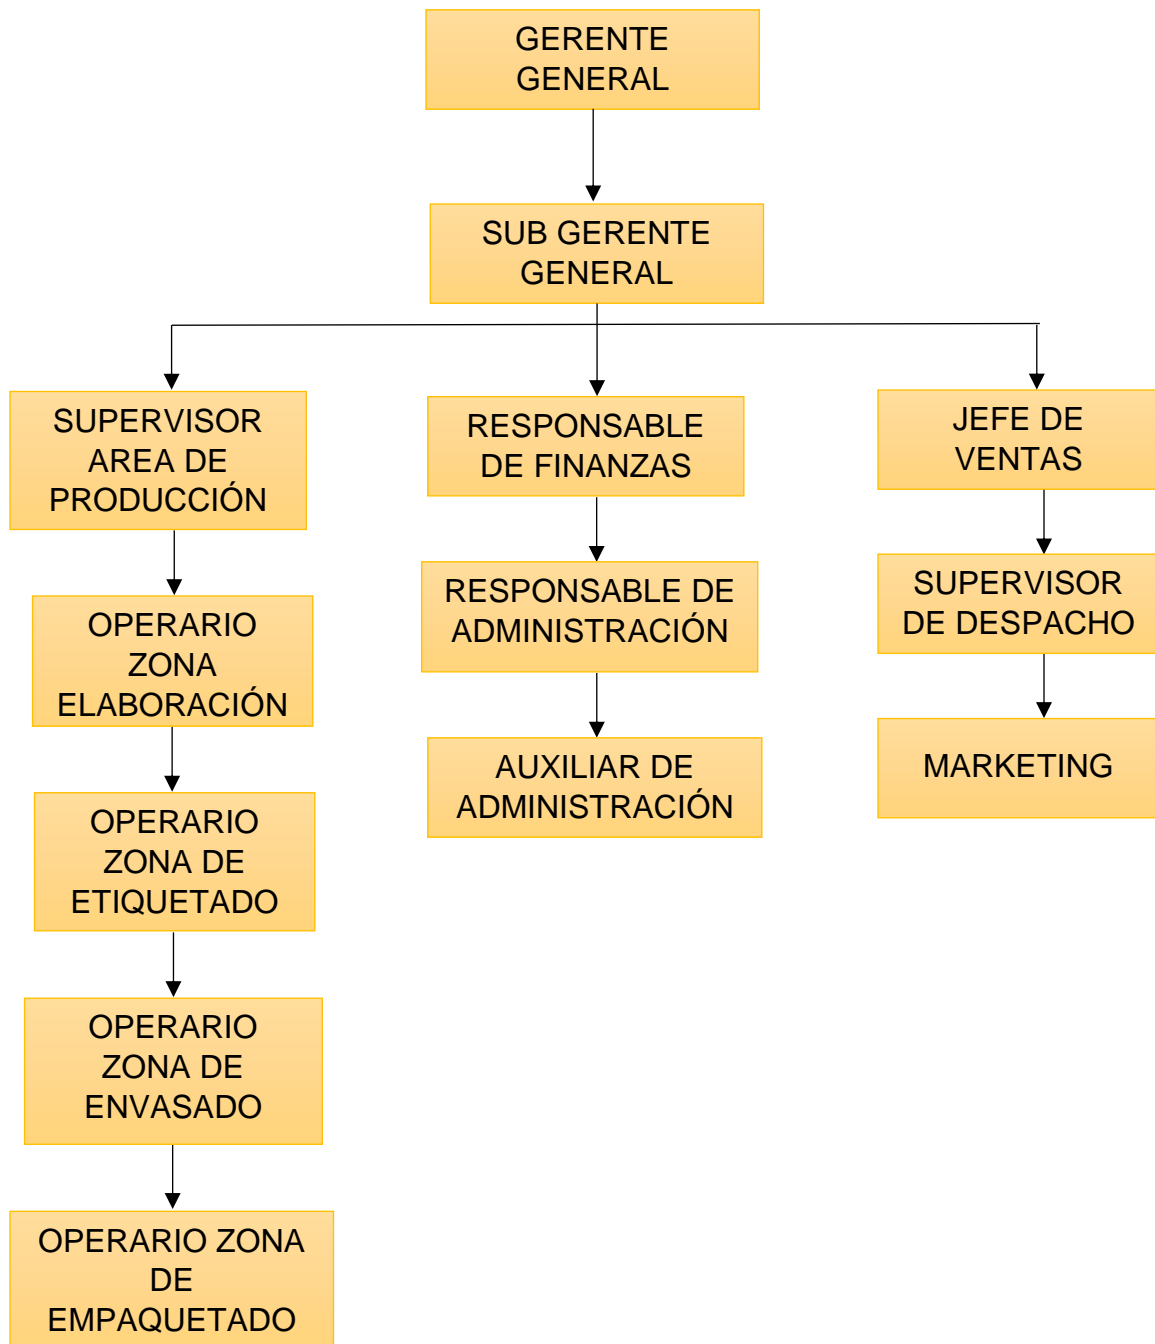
GERENTE GENERAL

SUB GERENTE GENERAL

SUPERVISOR AREA DE PRODUCCIÓN

RESPONSABLE DE FINANZAS

JEFE DE VENTAS

OPERARIO ZONA ELABORACIÓN

OPERARIO ZONA DE ETIQUETADO

OPERARIO ZONA DE ENVASADO

OPERARIO ZONA DE EMPAQUETADO

RESPONSABLE DE ADMINISTRACIÓN

AUXILIAR DE ADMINISTRACIÓN

SUPERVISOR DE DESPACHO

MARKETING